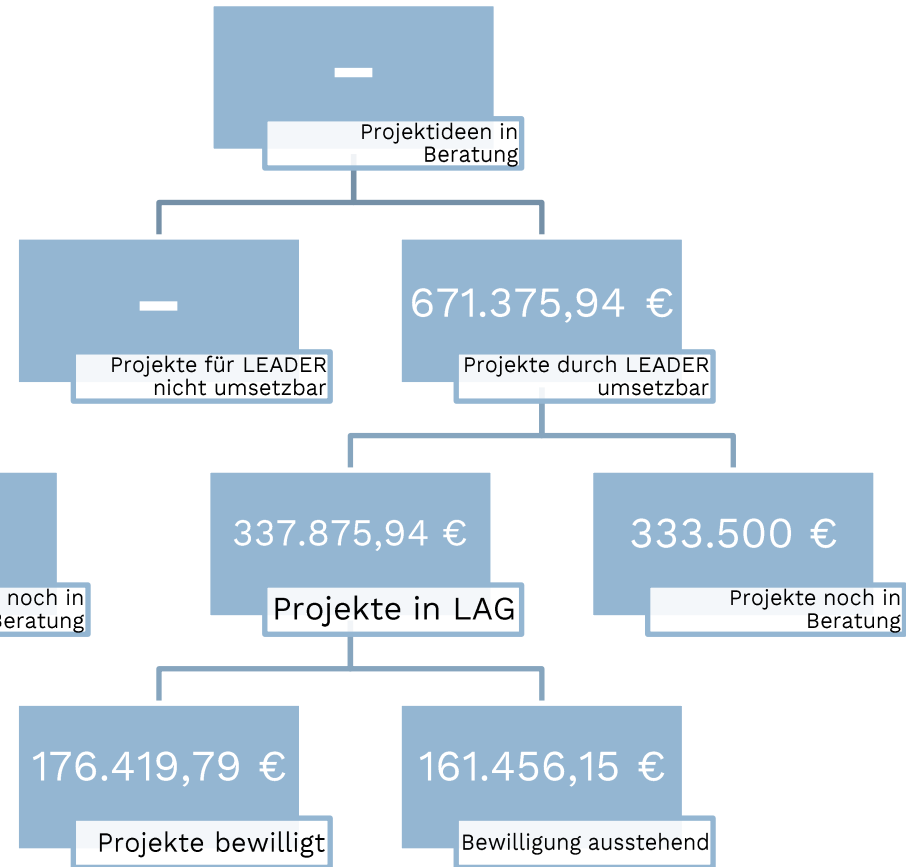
–

Projektideen in Beratung

–

Projekte für LEADER nicht umsetzbar

671.375,94 €

Projekte durch LEADER umsetzbar

noch in Beratung

337.875,94 €

Projekte in LAG

333.500 €

Projekte noch in Beratung

176.419,79 €

Projekte bewilligt

161.456,15 €

Bewilligung ausstehend